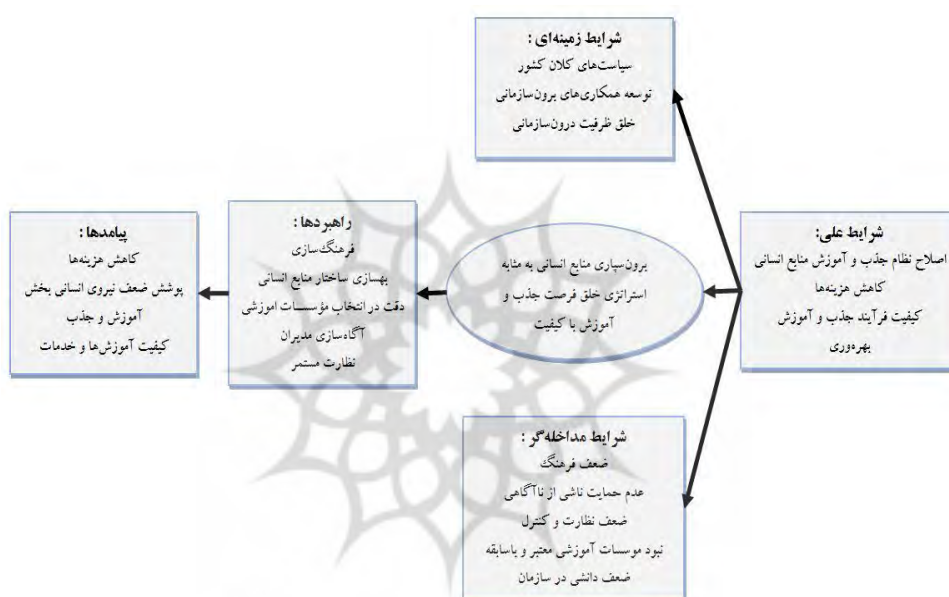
شرایط زمینه‌ای:
سیاست‌های کلان کشور
توسعه همکاری‌های برون‌سازمانی
خلق ظرفیت درون‌سازمانی

شرایط علی:
اصلاح نظام جذب و آموزش منابع انسانی
کاهش هزینه‌ها
کیفیت فرآیند جذب و آموزش
بهره‌وری

برون‌سپاری منابع انسانی به مثابه استراتژی خلق فرصت جذب و آموزش با کیفیت

راهبردها:
فرهنگ‌سازی
بهسازی ساختار منابع انسانی
دقت در انتخاب مؤسسات آموزشی
آگاه‌سازی مدیران
نظارت مستمر

پیامدها:
کاهش هزینه‌ها
پوشش ضعف نیروی انسانی بخش آموزش و جذب
کیفیت آموزش‌ها و خدمات

شرایط مداخله‌گر:
ضعف فرهنگ
عدم حمایت ناشی از ناآگاهی
ضعف نظارت و کنترل
نبود موسسات آموزشی معتبر و باسابقه
ضعف دانشی در سازمان